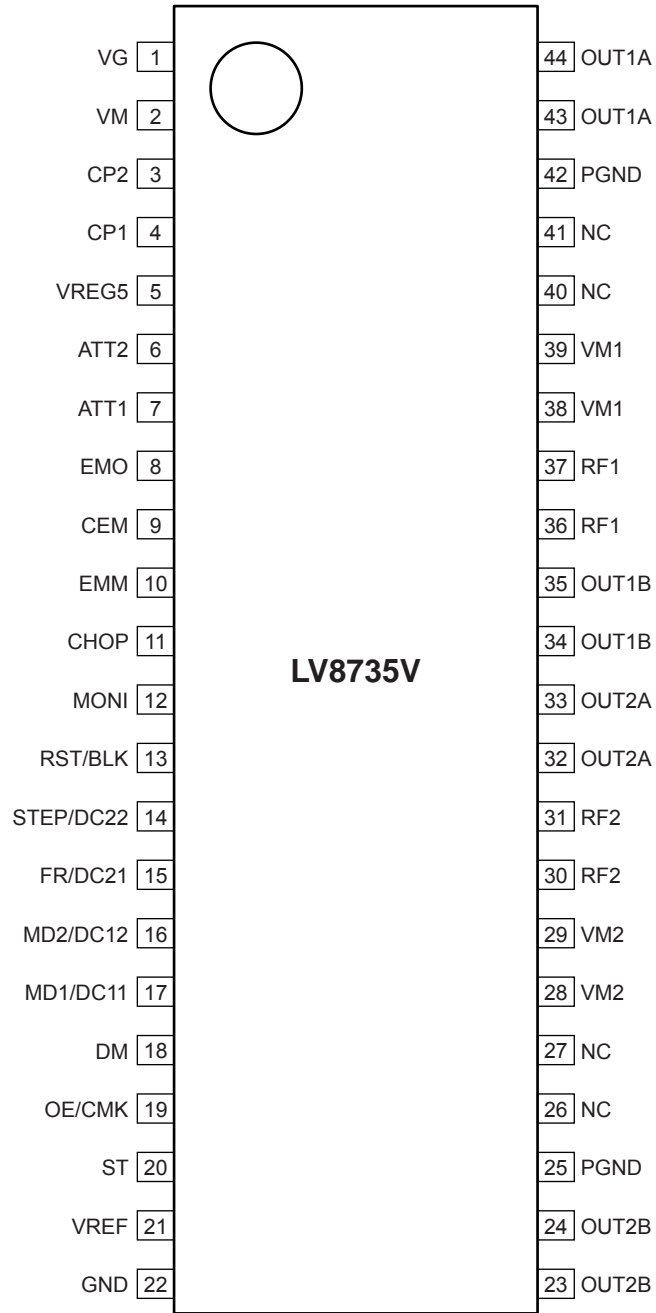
VG 1
VM 2
CP2 3
CP1 4
VREG5 5
ATT2 6
ATT1 7
EMO 8
CEM 9
EMM 10
CHOP 11
MONI 12
RST/BLK 13
STEP/DC22 14
FR/DC21 15
MD2/DC12 16
MD1/DC11 17
DM 18
OE/CMK 19
ST 20
VREF 21
GND 22

LV8735V

44 OUT1A
43 OUT1A
42 PGND
41 NC
40 NC
39 VM1
38 VM1
37 RF1
36 RF1
35 OUT1B
34 OUT1B
33 OUT2A
32 OUT2A
31 RF2
30 RF2
29 VM2
28 VM2
27 NC
26 NC
25 PGND
24 OUT2B
23 OUT2B